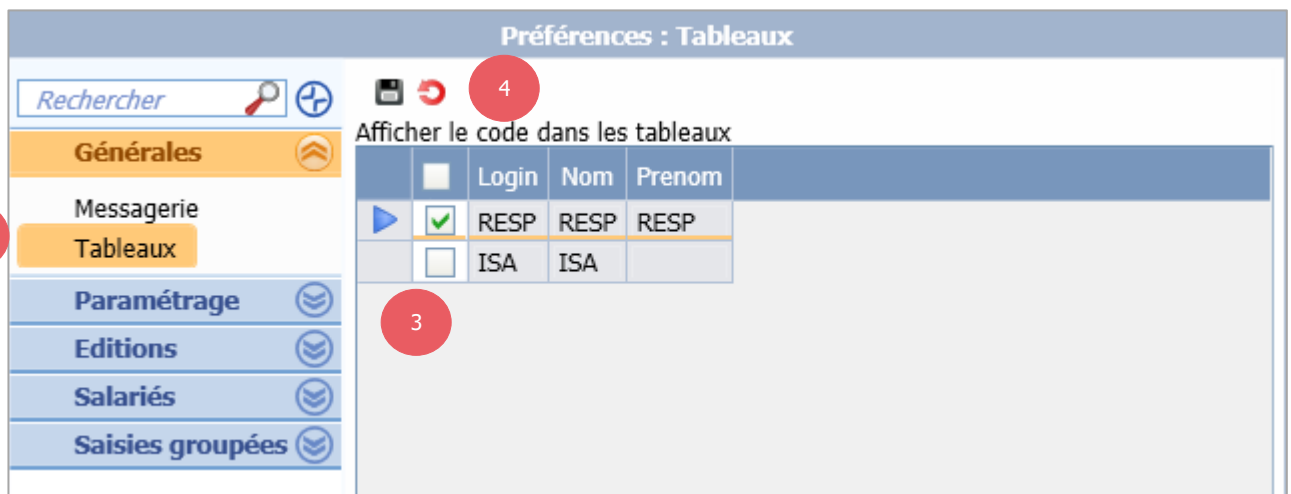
Préférences : Tableaux

Rechercher

Générales

Messagerie

Tableaux

Paramétrage

Editions

Salariés

Saisies groupées

4

Afficher le code dans les tableaux

| | | Login | Nom | Prenom |
|---|---|---|---|---|
| | ✓ | RESP | RESP | RESP |
| | | ISA | ISA | |

3